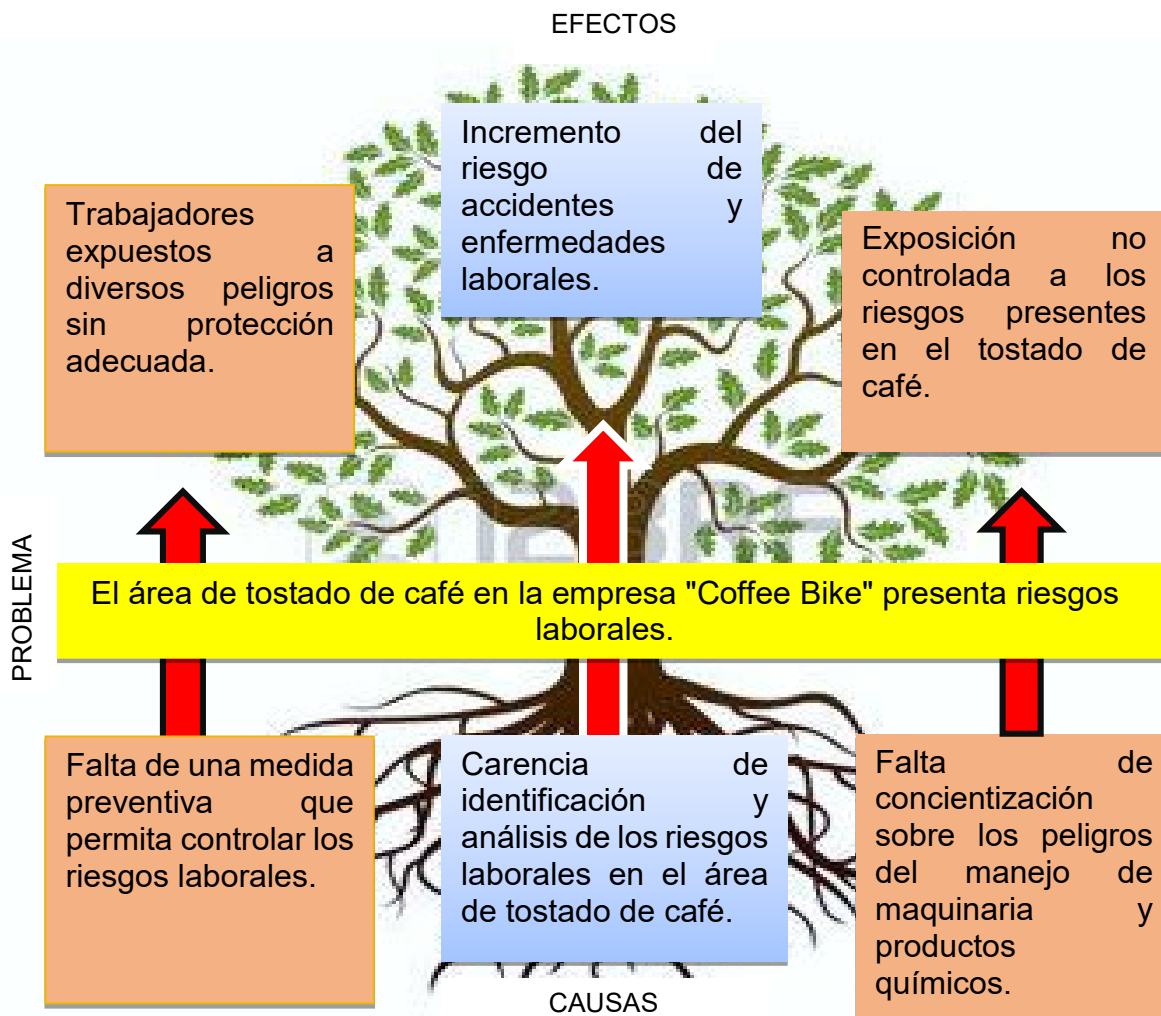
EFECTOS

Trabajadores expuestos a diversos peligros sin protección adecuada.

Incremento del riesgo de accidentes y enfermedades laborales.

Exposición no controlada a los riesgos presentes en el tostado de café.

PROBLEMA

El área de tostado de café en la empresa "Coffee Bike" presenta riesgos laborales.

Falta de una medida preventiva que permita controlar los riesgos laborales.

Carencia de identificación y análisis de los riesgos laborales en el área de tostado de café.

Falta de concientización sobre los peligros del manejo de maquinaria y productos químicos.

CAUSAS